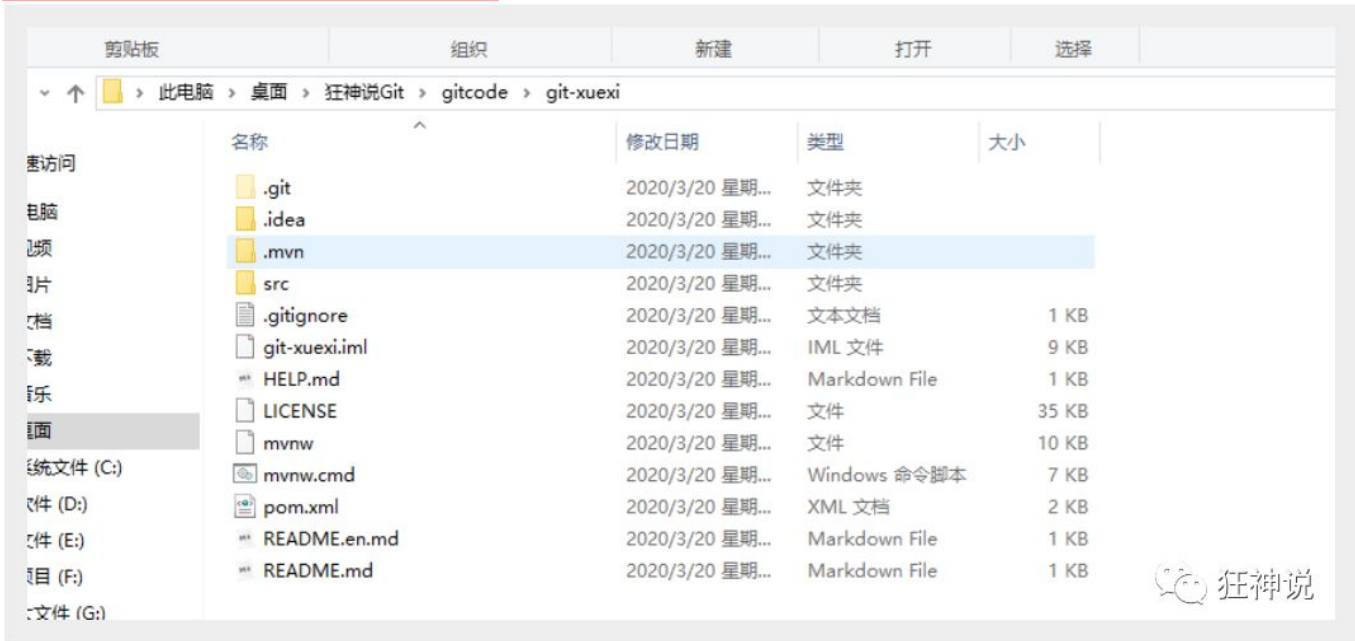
剪贴板 组织 新建 打开 选择

› 此电脑 › 桌面 › 狂神说Git › gitcode › git-xuexi

速访问
电脑
视频
图片
文档
下载
音乐
桌面
系统文件 (C:)
文件 (D:)
文件 (E:)
项目 (F:)
文件 (G:)

| 名称 | 修改日期 | 类型 | 大小 |
|---|---|---|---|
| .git | 2020/3/20 星期... | 文件夹 | |
| .idea | 2020/3/20 星期... | 文件夹 | |
| .mvn | 2020/3/20 星期... | 文件夹 | |
| src | 2020/3/20 星期... | 文件夹 | |
| .gitignore | 2020/3/20 星期... | 文本文档 | 1 KB |
| git-xuexi.iml | 2020/3/20 星期... | IML 文件 | 9 KB |
| HELP.md | 2020/3/20 星期... | Markdown File | 1 KB |
| LICENSE | 2020/3/20 星期... | 文件 | 35 KB |
| mvnw | 2020/3/20 星期... | 文件 | 10 KB |
| mvnw.cmd | 2020/3/20 星期... | Windows 命令脚本 | 7 KB |
| pom.xml | 2020/3/20 星期... | XML 文档 | 2 KB |
| README.en.md | 2020/3/20 星期... | Markdown File | 1 KB |
| README.md | 2020/3/20 星期... | Markdown File | 1 KB |

狂神说